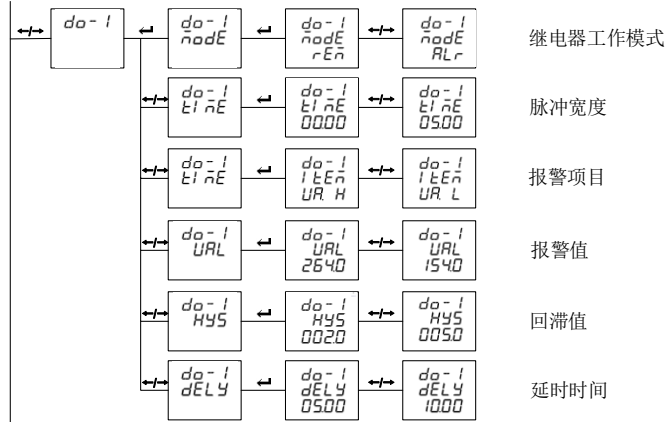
do-1

do-1 node
do-1 node rEn
do-1 node ALr
继电器工作模式

do-1 tinE
do-1 tinE 00.00
do-1 tinE 05.00
脉冲宽度

do-1 tinE
do-1 ItEn UA.H
do-1 ItEn UA.L
报警项目

do-1 UAL
do-1 UAL 264.0
do-1 UAL 154.0
报警值

do-1 HYS
do-1 HYS 002.0
do-1 HYS 005.0
回滞值

do-1 dELY
do-1 dELY 05.00
do-1 dELY 10.00
延时时间